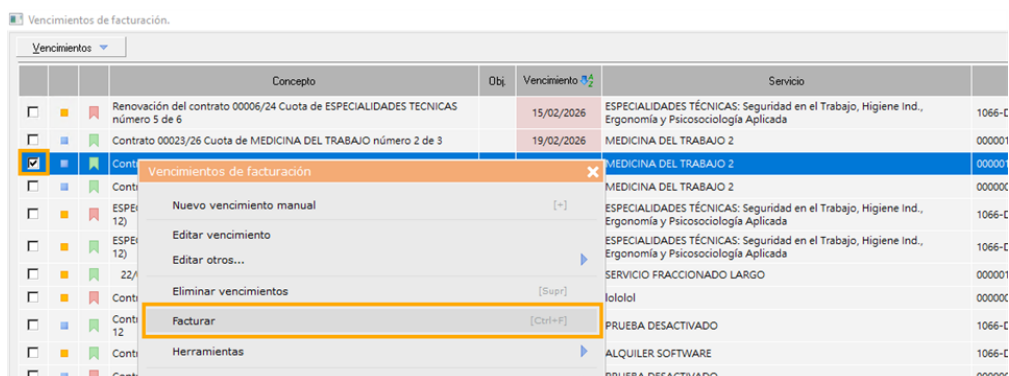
Vencimientos de facturación.

Vencimientos

| | | | Concepto | Obj. | Vencimiento | Servicio | |
|---|---|---|---|---|---|---|---|
| ☐ | | | Renovación del contrato 00006/24 Cuota de ESPECIALIDADES TECNICAS número 5 de 6 | | 15/02/2026 | ESPECIALIDADES TÉCNICAS: Seguridad en el Trabajo, Higiene Ind., Ergonomía y Psicosociología Aplicada | 1066-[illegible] |
| ☐ | | | Contrato 00023/26 Cuota de MEDICINA DEL TRABAJO número 2 de 3 | | 19/02/2026 | MEDICINA DEL TRABAJO 2 | 00000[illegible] |
| ☑ | | | Contr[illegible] | | | MEDICINA DEL TRABAJO 2 | 00000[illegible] |
| ☐ | | | Contr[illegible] | | | MEDICINA DEL TRABAJO 2 | 00000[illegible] |
| ☐ | | | ESPE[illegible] 12) | | | ESPECIALIDADES TÉCNICAS: Seguridad en el Trabajo, Higiene Ind., Ergonomía y Psicosociología Aplicada | 1066-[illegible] |
| ☐ | | | ESPE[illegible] 12) | | | ESPECIALIDADES TÉCNICAS: Seguridad en el Trabajo, Higiene Ind., Ergonomía y Psicosociología Aplicada | 1066-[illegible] |
| ☐ | | | 22/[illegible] | | | SERVICIO FRACCIONADO LARGO | 00000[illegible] |
| ☐ | | | Contr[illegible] | | | lololol | 00000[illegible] |
| ☐ | | | Contr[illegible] 12 | | | PRUEBA DESACTIVADO | 1066-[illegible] |
| ☐ | | | Contr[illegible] | | | ALQUILER SOFTWARE | 1066-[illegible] |

Vencimientos de facturación
Nuevo vencimiento manual [+]
Editar vencimiento
Editar otros...
Eliminar vencimientos [Supr]
Facturar [Ctrl+F]
Herramientas